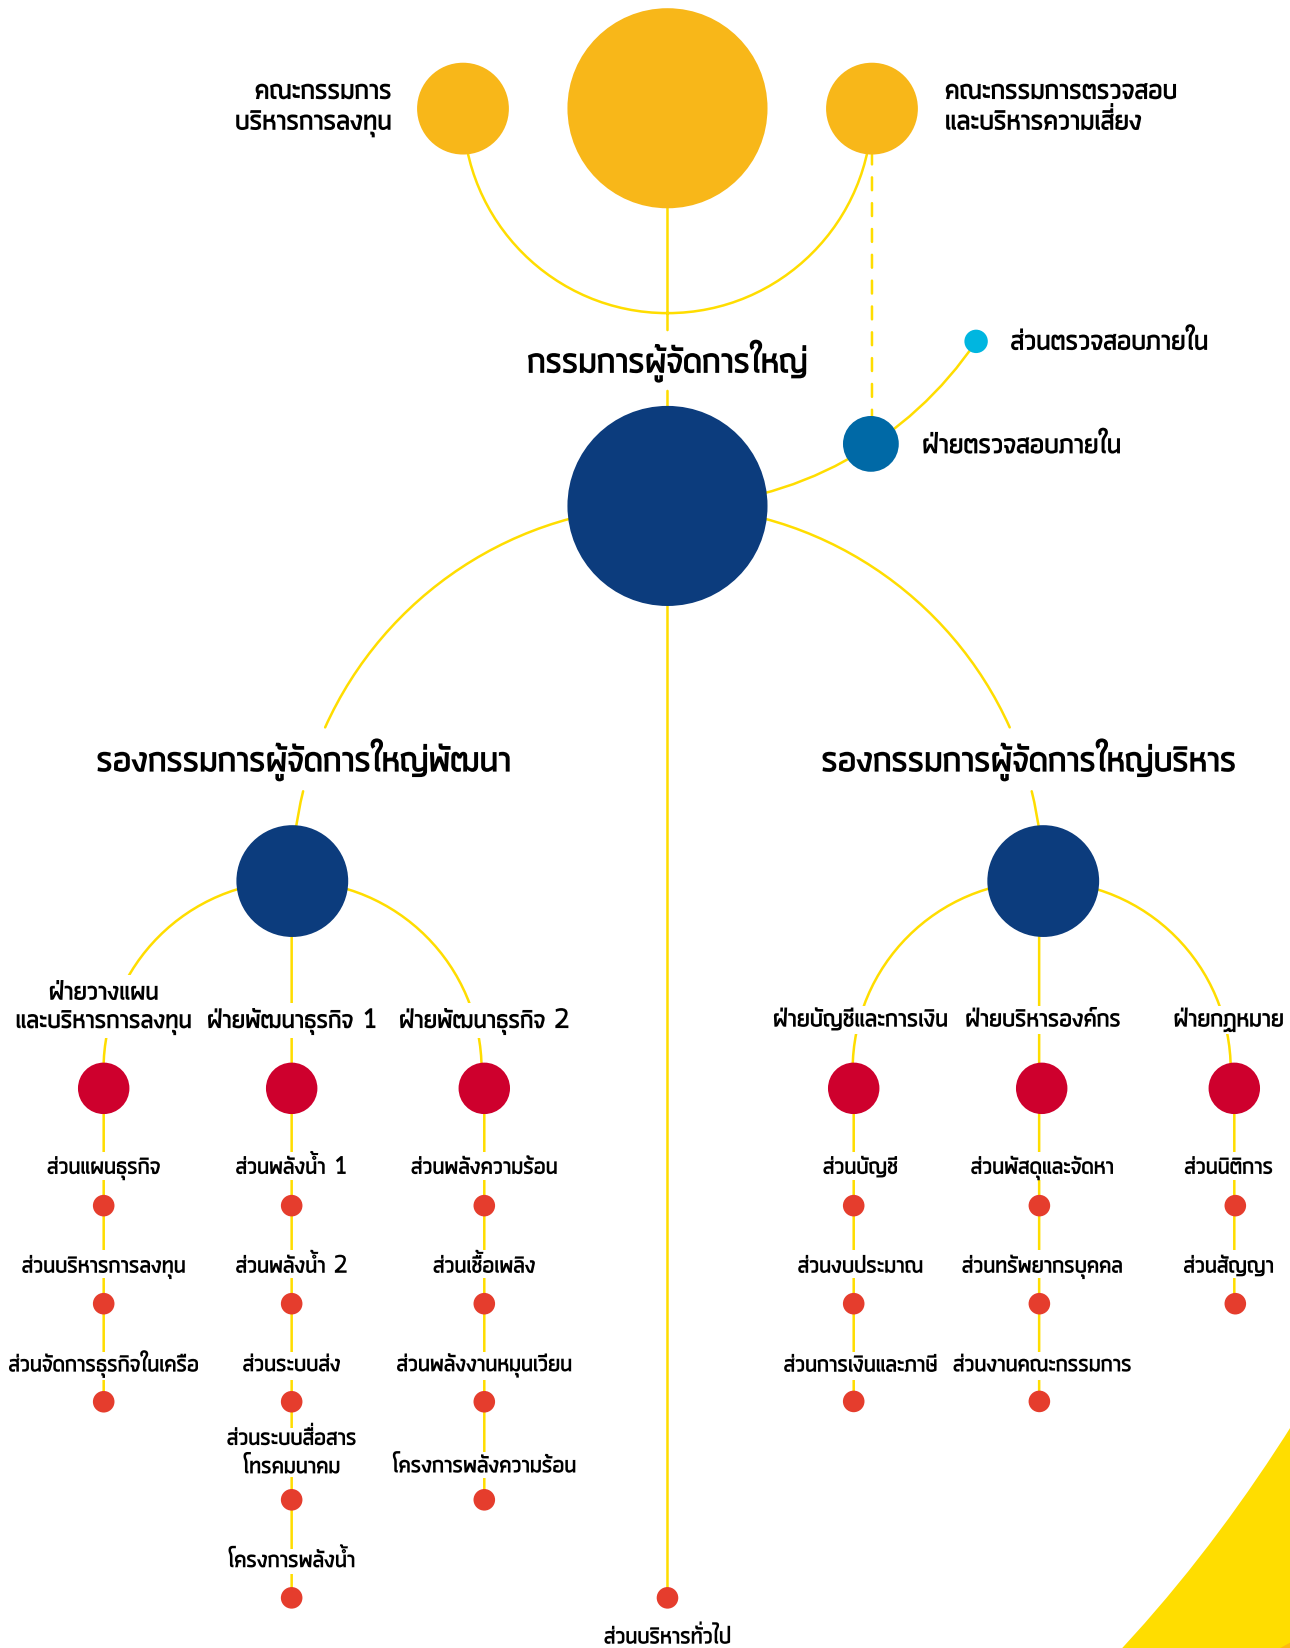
คณะกรรมการบริหารการลงทุน

คณะกรรมการตรวจสอบและบริหารความเสี่ยง

ส่วนตรวจสอบภายใน

กรรมการผู้จัดการใหญ่

ฝ่ายตรวจสอบภายใน

รองกรรมการผู้จัดการใหญ่พัฒนา

รองกรรมการผู้จัดการใหญ่บริหาร

ฝ่ายวางแผนและบริหารการลงทุน

ส่วนแผนธุรกิจ

ส่วนบริหารการลงทุน

ส่วนจัดการธุรกิจในเครือ

ฝ่ายพัฒนาธุรกิจ 1

ส่วนพลังน้ำ 1

ส่วนพลังน้ำ 2

ส่วนระบบส่ง

ส่วนระบบสื่อสารโทรคมนาคม

โครงการพลังน้ำ

ฝ่ายพัฒนาธุรกิจ 2

ส่วนพลังความร้อน

ส่วนเชื้อเพลิง

ส่วนพลังงานหมุนเวียน

โครงการพลังความร้อน

ส่วนบริหารทั่วไป

ฝ่ายบัญชีและการเงิน

ส่วนบัญชี

ส่วนงบประมาณ

ส่วนการเงินและภาษี

ฝ่ายบริหารองค์กร

ส่วนพัสดุและจัดหา

ส่วนทรัพยากรบุคคล

ส่วนงานคณะกรรมการ

ฝ่ายกฎหมาย

ส่วนนิติการ

ส่วนสัญญา